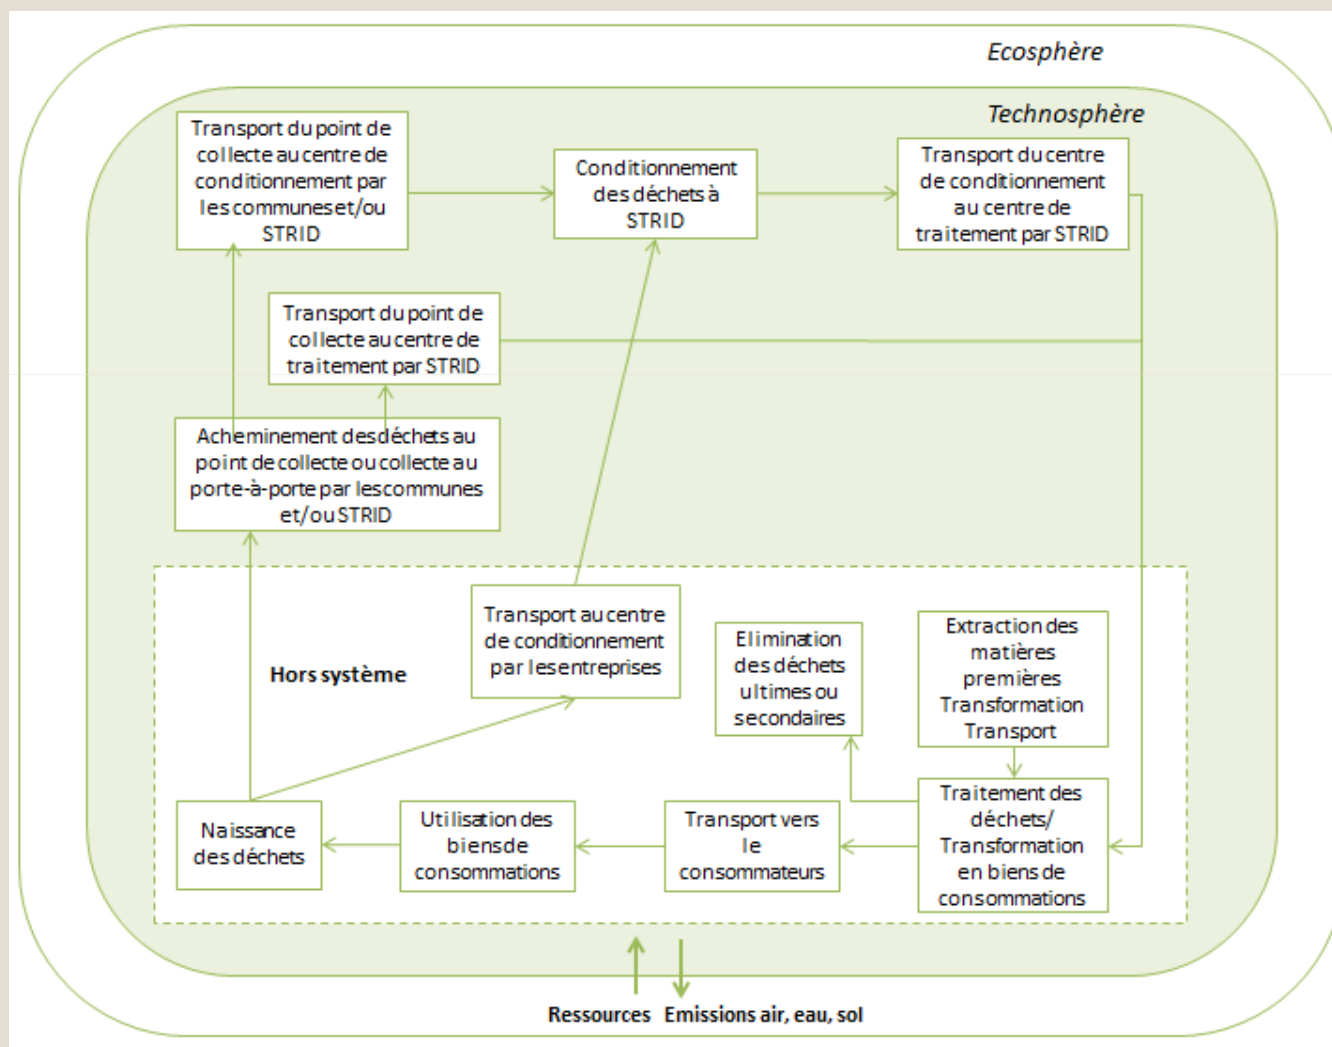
Ecosphère

Technosphère

Transport du point de collecte au centre de conditionnement par les communes et/ou STRID

Conditionnement des déchets à STRID

Transport du centre de conditionnement au centre de traitement par STRID

Transport du point de collecte au centre de traitement par STRID

Acheminement des déchets au point de collecte ou collecte au porte-à-porte par les communes et/ou STRID

Hors système

Transport au centre de conditionnement par les entreprises

Elimination des déchets ultimes ou secondaires

Extraction des matières premières Transformation Transport

Naissance des déchets

Utilisation des biens de consommations

Transport vers le consommateurs

Traitement des déchets/ Transformation en biens de consommations

Ressources Emissions air, eau, sol